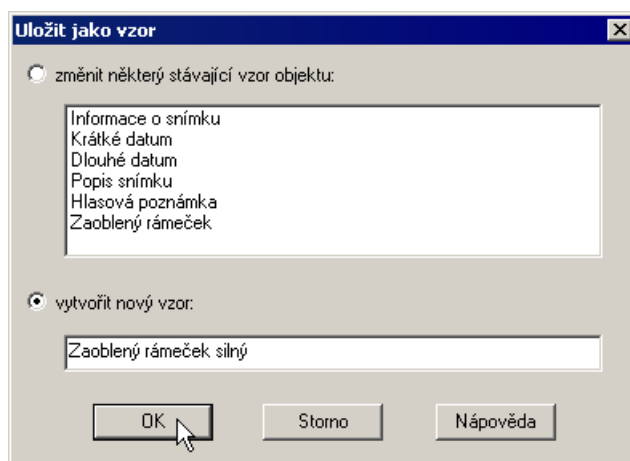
Uložit jako vzor

změnit některý stávající vzor objektu:

Informace o snímku
Krátké datum
Dlouhé datum
Popis snímku
Hlasová poznámka
Zaoblený rámeček

vytvořit nový vzor:

Zaoblený rámeček silný

OK

Storno

Nápověda